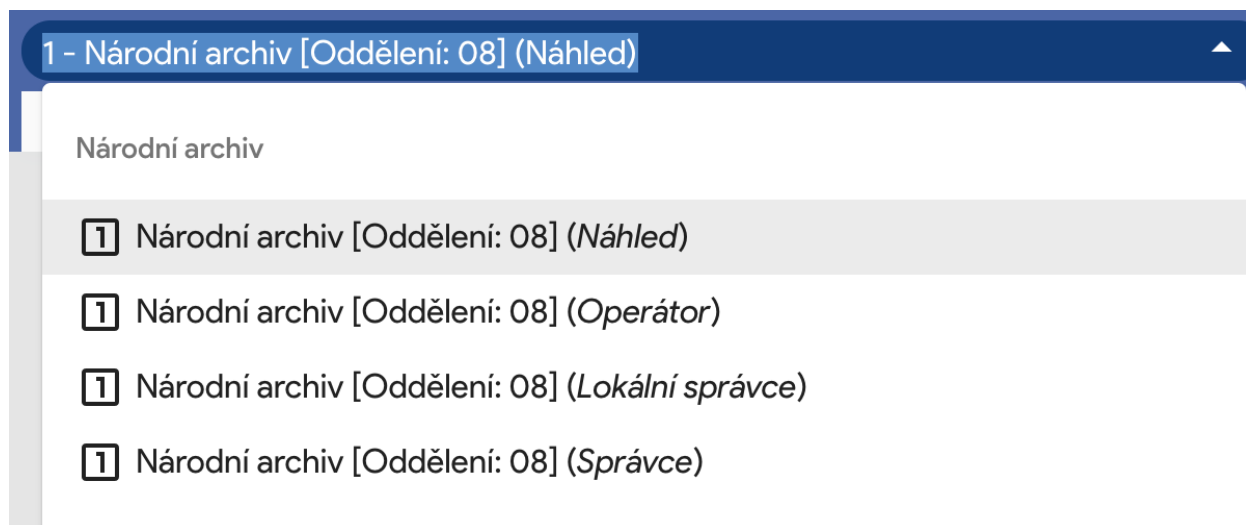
1 - Národní archiv [Oddělení: 08] (Náhled)

Národní archiv

1 Národní archiv [Oddělení: 08] (Náhled)

1 Národní archiv [Oddělení: 08] (Operátor)

1 Národní archiv [Oddělení: 08] (Lokální správce)

1 Národní archiv [Oddělení: 08] (Správce)